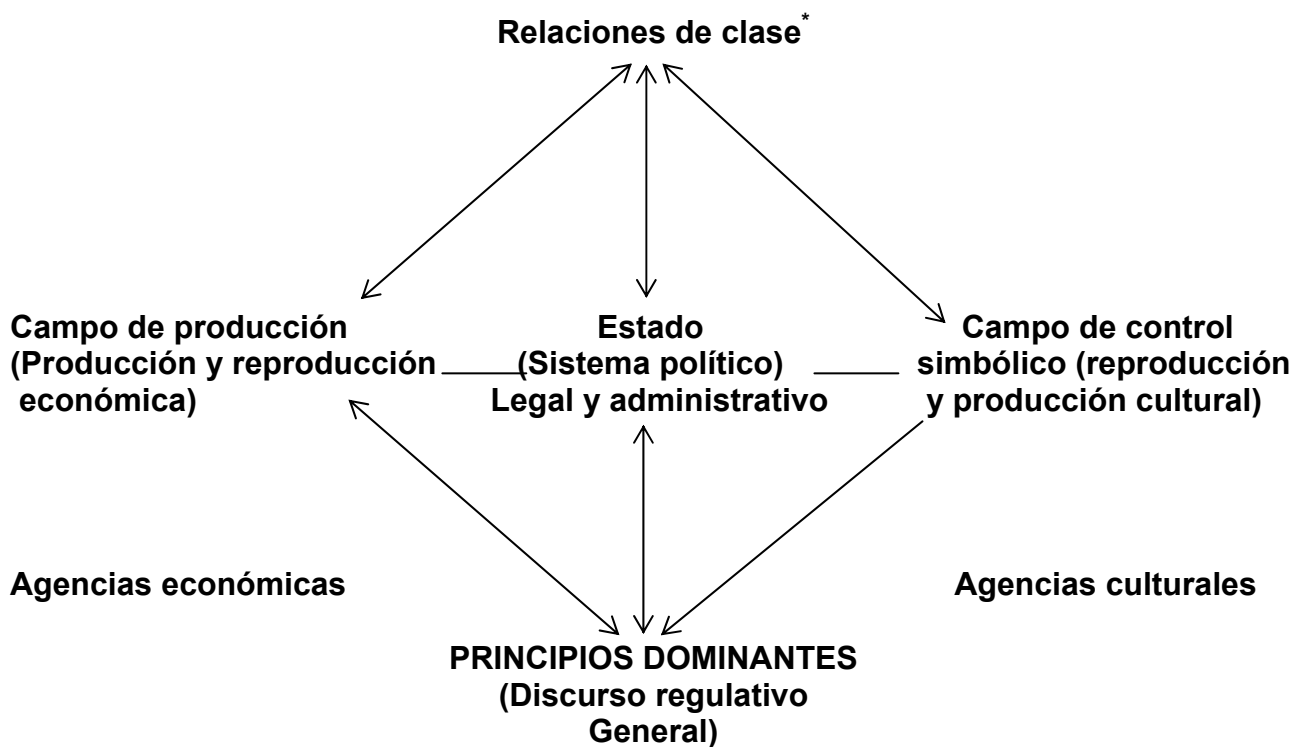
Relaciones de clase*

Campo de producción (Producción y reproducción económica)

Estado (Sistema político) Legal y administrativo

Campo de control simbólico (reproducción y producción cultural)

Agencias económicas

Agencias culturales

PRINCIPIOS DOMINANTES (Discurso regulativo General)